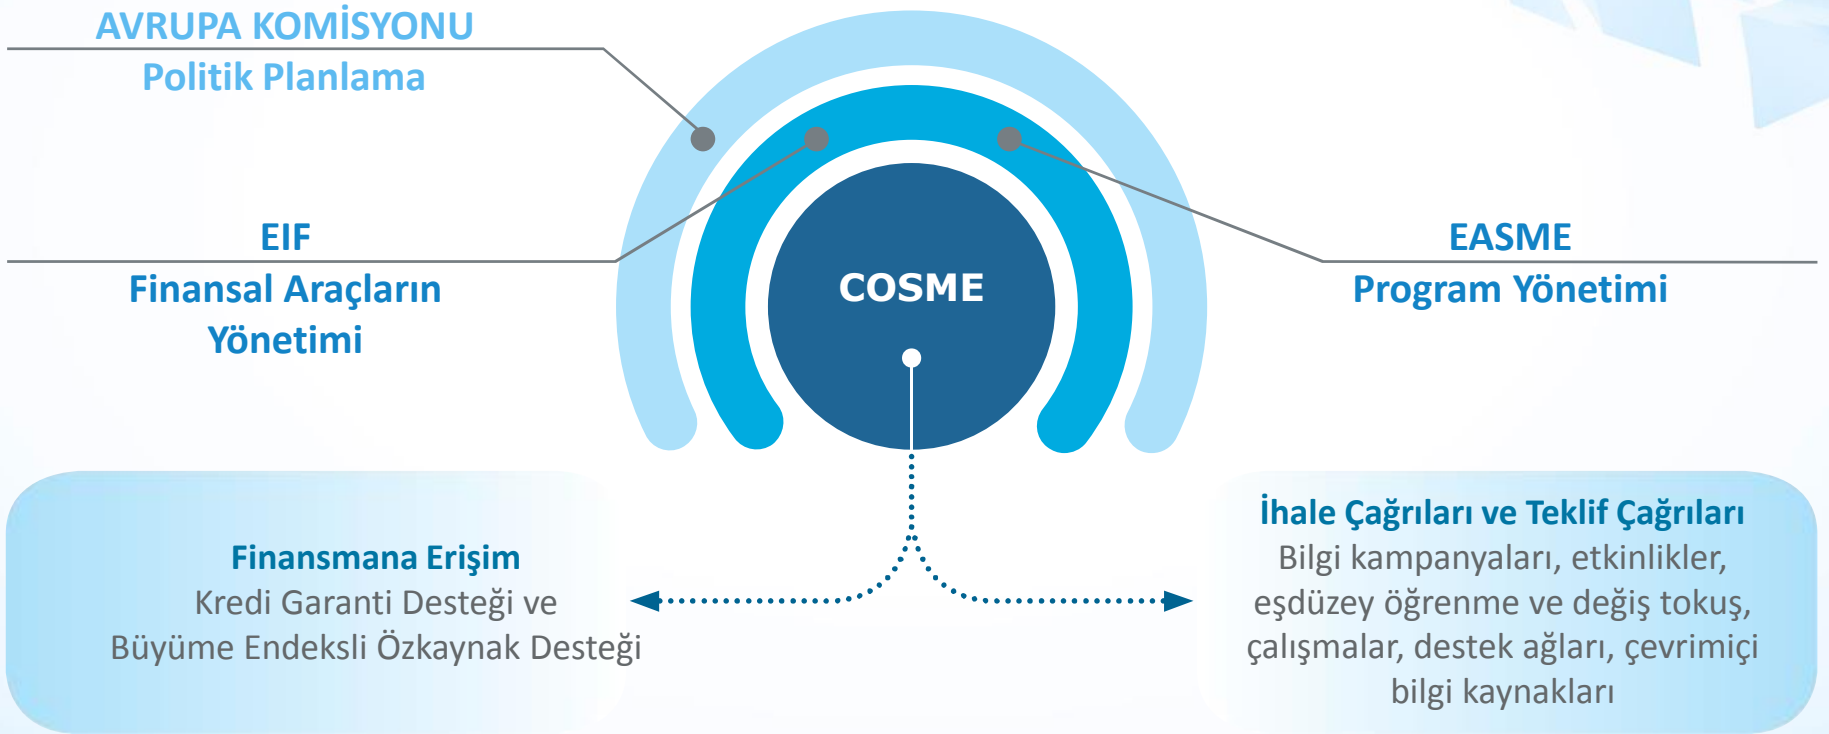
AVRUPA KOMİSYONU
Politik Planlama

EIF
Finansal Araçların Yönetimi

COSME

EASME
Program Yönetimi

Finansmana Erişim
Kredi Garanti Desteği ve Büyüme Endeksli Özkaynak Desteği

İhale Çağrıları ve Teklif Çağrıları
Bilgi kampanyaları, etkinlikler, eşdüzey öğrenme ve değiş tokuş, çalışmalar, destek ağları, çevrimiçi bilgi kaynakları